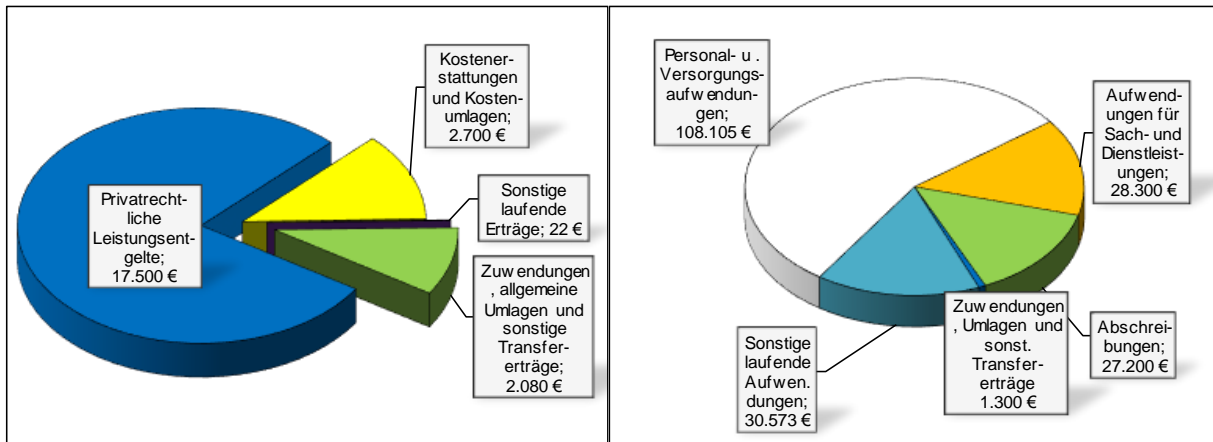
Kostenerstattungen und Kostenumlagen; 2.700 €

Sonstige laufende Erträge; 22 €

Privatrechtliche Leistungsentgelte; 17.500 €

Zuwendungen, allgemeine Umlagen und sonstige Transfererträge; 2.080 €

Personal- u. Versorgungsaufwendungen; 108.105 €

Aufwendungen für Sach- und Dienstleistungen; 28.300 €

Zuwendungen, Umlagen und sonst. Transfererträge 1.300 €

Abschreibungen; 27.200 €

Sonstige laufende Aufwen. dungen; 30.573 €